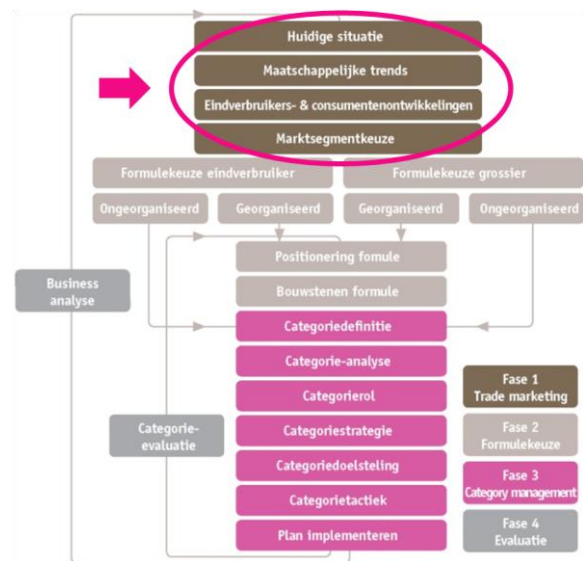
Huidige situatie

Maatschappelijke trends

Eindverbruikers- & consumentenontwikkelingen

Marktsegmentkeuze

Formulekeuze eindverbruiker

Formulekeuze grossier

Ongeorganiseerd

Georganiseerd

Georganiseerd

Ongeorganiseerd

Business analyse

Positionering fomule

Bouwstenen formule

Categoriedefinitie

Categorie-analyse

Categorierol

Categoriestrategie

Categoriedoelsteling

Categorietactiek

Plan implementeren

Categorie-evaluatie

Fase 1
Trade marketing

Fase 2
Formulekeuze

Fase 3
Category management

Fase 4
Evaluatie